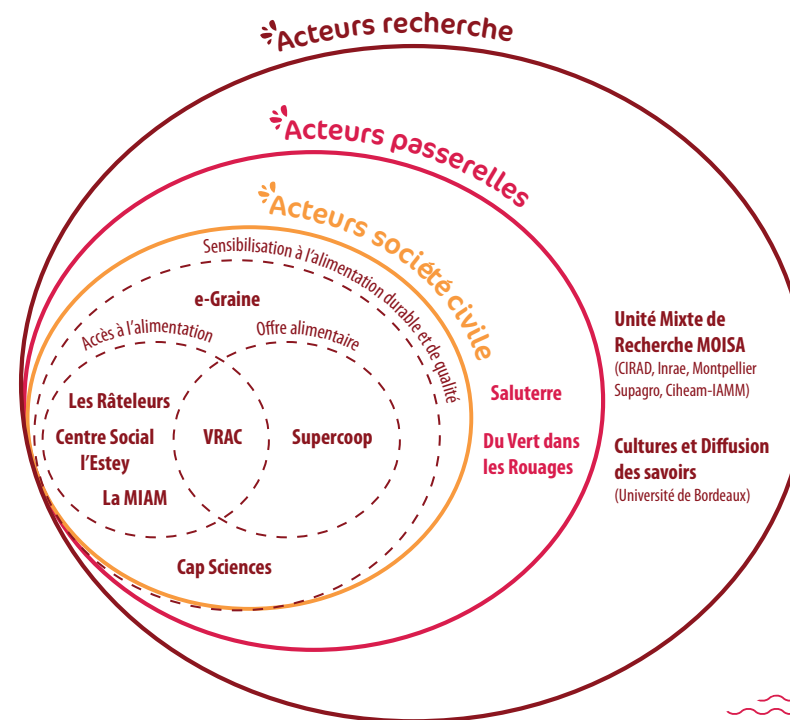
Acteurs recherche

Acteurs passerelles

Acteurs société civile

Sensibilisation à l'alimentation durable et de qualité

e-Graine

Accès à l'alimentation

Offre alimentaire

Les Râteleurs

Centre Social l'Estey

VRAC

Supercoop

La MIAM

Cap Sciences

Saluterre

Du Vert dans les Rouages

Unité Mixte de Recherche MOISA
(CIRAD, Inrae, Montpellier Supagro, Ciheam-IAMM)

Cultures et Diffusion des savoirs
(Université de Bordeaux)